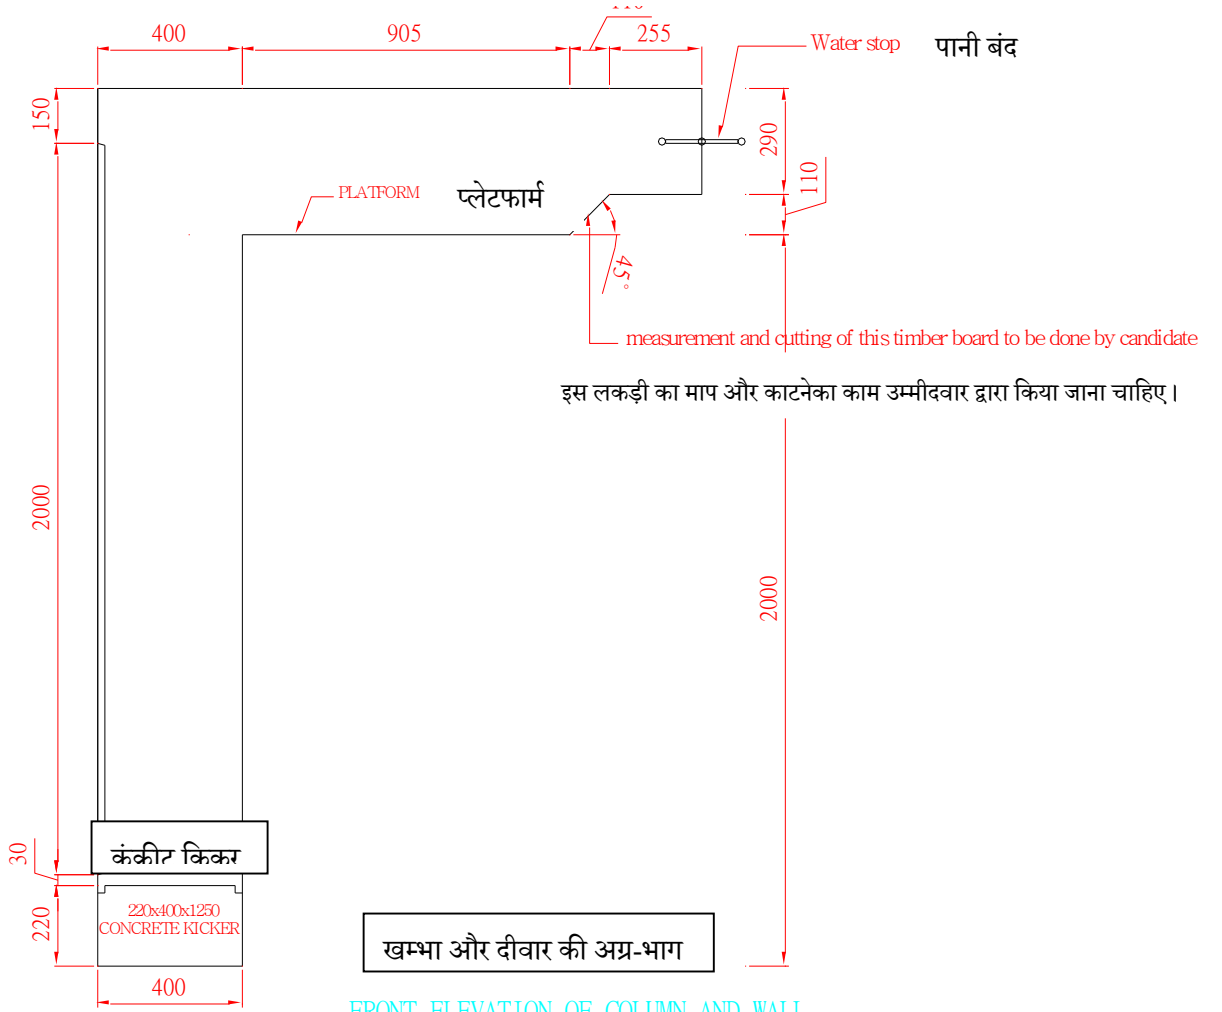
400
905
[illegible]
255
Water stop
पानी बंद
150
290
110
PLATFORM
प्लेटफार्म
45°
measurement and cutting of this timber board to be done by candidate
इस लकड़ी का माप और काटनेका काम उम्मीदवार द्वारा किया जाना चाहिए।
2000
2000
30
कंक्रीट किकर
220
220x400x1250
CONCRETE KICKER
400
खम्भा और दीवार की अग्र-भाग
FRONT ELEVATION OF COLUMN AND WALL